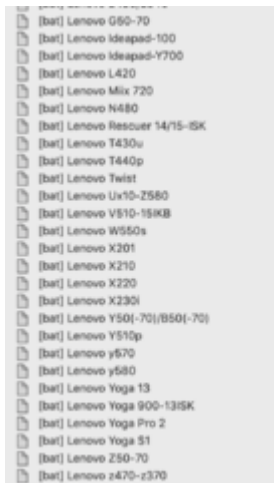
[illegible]
[bat] Lenovo G50-70
[bat] Lenovo Ideapad-100
[bat] Lenovo Ideapad-Y700
[bat] Lenovo L420
[bat] Lenovo Miix 720
[bat] Lenovo N480
[bat] Lenovo Rescuer 14/15-ISK
[bat] Lenovo T430u
[bat] Lenovo T440p
[bat] Lenovo Twist
[bat] Lenovo Ux10-Z580
[bat] Lenovo V510-15IKB
[bat] Lenovo W550s
[bat] Lenovo X201
[bat] Lenovo X210
[bat] Lenovo X220
[bat] Lenovo X230i
[bat] Lenovo Y50(-70)/B50(-70)
[bat] Lenovo Y510p
[bat] Lenovo y570
[bat] Lenovo y580
[bat] Lenovo Yoga 13
[bat] Lenovo Yoga 900-13ISK
[bat] Lenovo Yoga Pro 2
[bat] Lenovo Yoga S1
[bat] Lenovo Z50-70
[bat] Lenovo z470-z370